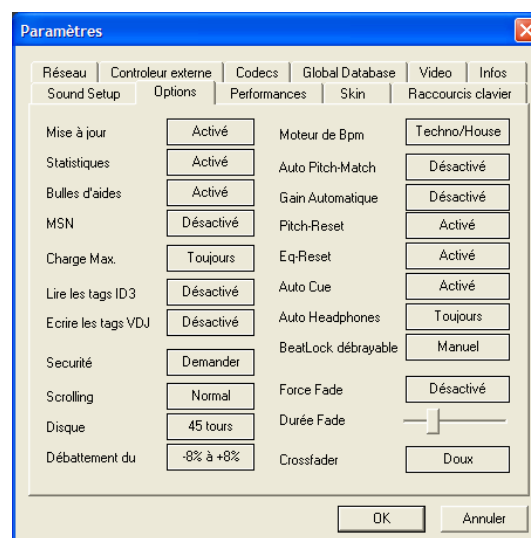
Paramètres

Réseau | Controleur externe | Codecs | Global Database | Video | Infos
Sound Setup | Options | Performances | Skin | Raccourcis clavier

| | | | |
|---|---|---|---|
| Mise à jour | Activé | Moteur de Bpm | Techno/House |
| Statistiques | Activé | Auto Pitch-Match | Désactivé |
| Bulles d'aides | Activé | Gain Automatique | Désactivé |
| MSN | Désactivé | Pitch-Reset | Activé |
| Charge Max. | Toujours | Eq-Reset | Activé |
| Lire les tags ID3 | Désactivé | Auto Cue | Activé |
| Ecrire les tags VDJ | Désactivé | Auto Headphones | Toujours |
| | | BeatLock débrayable | Manuel |
| Securité | Demander | | |
| Scrolling | Normal | Force Fade | Désactivé |
| Disque | 45 tours | Durée Fade | |
| Débattement du | -8% à +8% | Crossfader | Doux |

OK Annuler